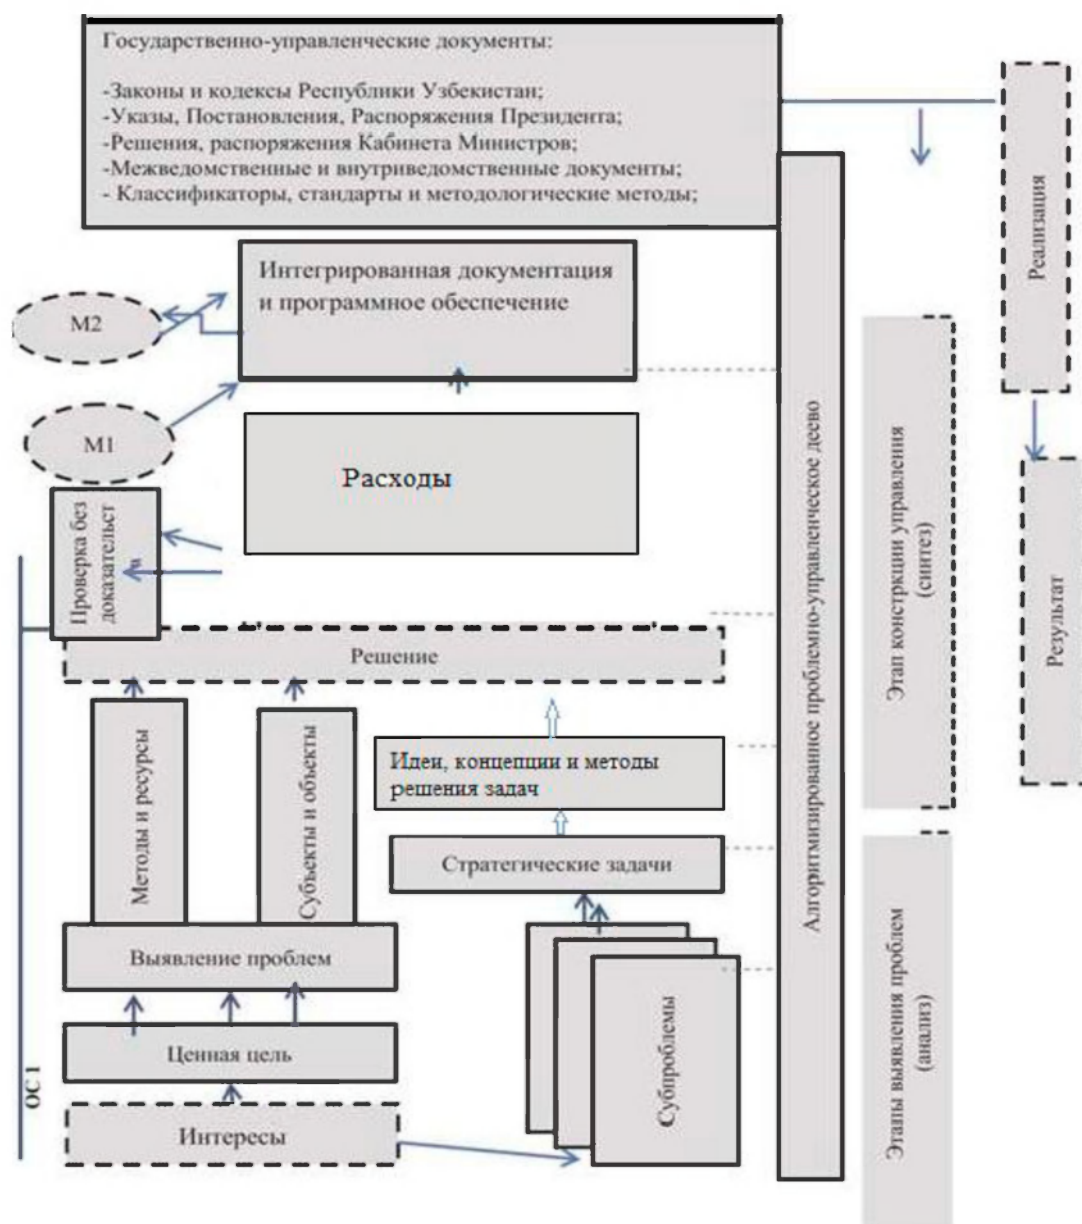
Государственно-управленческие документы:

-Законы и кодексы Республики Узбекистан;
-Указы, Постановления, Распоряжения Президента;
-Решения, распоряжения Кабинета Министров;
-Межведомственные и внутриведомственные документы;
- Классификаторы, стандарты и методологические методы;

Реализация

Интегрированная документация и программное обеспечение

M2

M1

Расходы

Проверка без доказательст

Алгоритмизированное проблемно-управленческое дево

Этап конструкции управления (синтез)

Результат

Решение

Методы и ресурсы

Субьекты и объекты

Идеи, концепции и методы решения задач

Стратегические задачи

Выявление проблем

Ценная цель

Интересы

Субпроблемы

Этапы выявления проблем (анализ)

OC 1